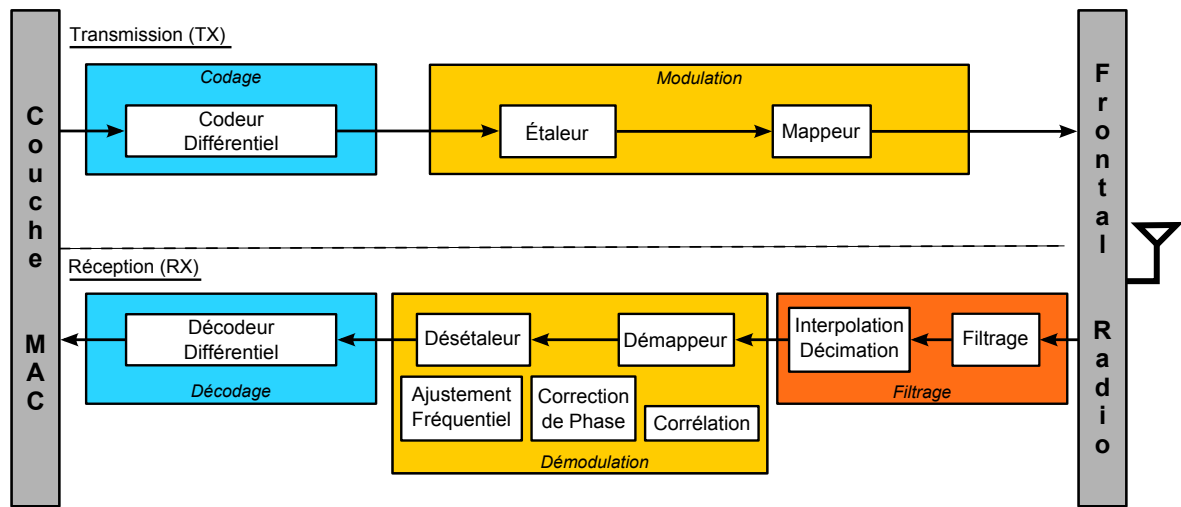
Couche MAC

Transmission (TX)

Codage

Codeur Différentiel

Modulation

Étaleur

Mappeur

Frontal Radio

Réception (RX)

Décodeur Différentiel

Décodage

Désétaleur

Démappeur

Ajustement Fréquentiel

Correction de Phase

Corrélation

Démodulation

Interpolation Décimation

Filtrage

Filtrage